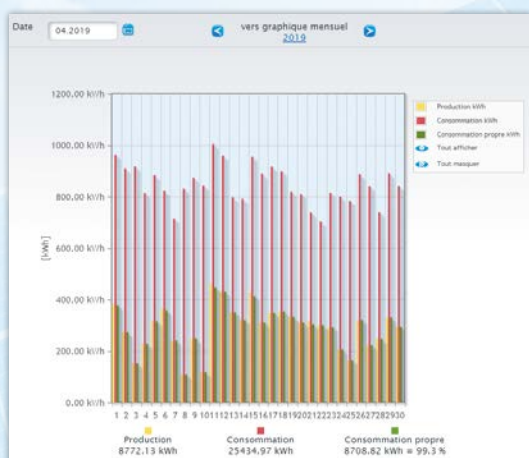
Date 04.2019

vers graphique mensuel
2019

1200,00 kWh
1000,00 kWh
800,00 kWh
600,00 kWh
400,00 kWh
200,00 kWh
0,00 kWh

[kWh]

Production kWh
Consommation kWh
Consommation propre kWh
Tout afficher
Tout masquer

1 2 3 4 5 6 7 8 9 10 11 12 13 14 15 16 17 18 19 20 21 22 23 24 25 26 27 28 29 30

Production
8772.13 kWh

Consommation
25434.97 kWh

Consommation propre
8708.82 kWh = 99.3 %